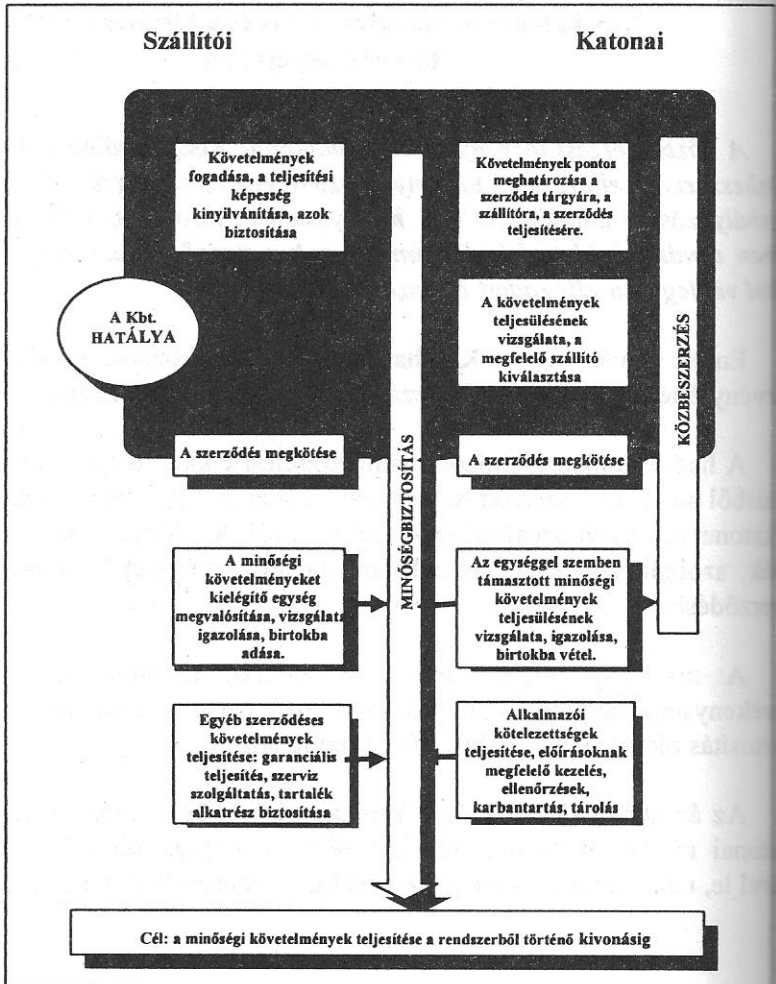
Szállítói

Katonai

Követelmények fogadása, a teljesítési képesség kinyilvánítása, azok biztosítása

Követelmények pontos meghatározása a szerződés tárgyára, a szállítóra, a szerződés teljesítésére.

A Kbt. HATÁLYA

A követelmények teljesülésének vizsgálata, a megfelelő szállító kiválasztása

KÖZBESZERZÉS

A szerződés megkötése

MINŐSÉGBIZTOSÍTÁS

A szerződés megkötése

A minőségi követelményeket kielégítő egység megvalósítása, vizsgálata, igazolása, birtokba adása.

Az egységgel szemben támasztott minőségi követelmények teljesülésének vizsgálata, igazolása, birtokba vétel.

Egyéb szerződéses követelmények teljesítése: garanciális teljesítés, szerviz szolgáltatás, tartalék alkatrész biztosítása

Alkalmazói kötelezettségek teljesítése, előírásoknak megfelelő kezelés, ellenőrzések, karbantartás, tárolás

Cél: a minőségi követelmények teljesítése a rendszerből történő kivonásig